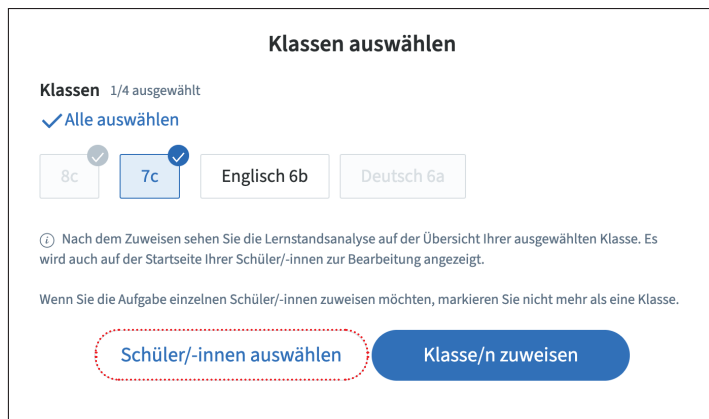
Klassen auswählen

Klassen 1/4 ausgewählt

Alle auswählen

8c 7c Englisch 6b Deutsch 6a

Nach dem Zuweisen sehen Sie die Lernstandsanalyse auf der Übersicht Ihrer ausgewählten Klasse. Es wird auch auf der Startseite Ihrer Schüler/-innen zur Bearbeitung angezeigt.

Wenn Sie die Aufgabe einzelnen Schüler/-innen zuweisen möchten, markieren Sie nicht mehr als eine Klasse.

Schüler/-innen auswählen

Klasse/n zuweisen